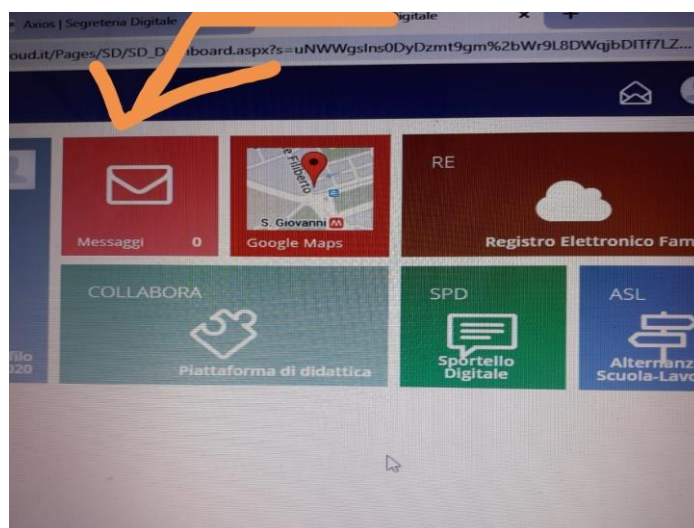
Axios | Segreteria Digitale
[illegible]igitale
oud.it/Pages/SD/SD_D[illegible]board.aspx?s=uNWWgsIns0DyDzmt9gm%2bWr9L8DWqjbDITf7LZ...

Messaggi 0

e Filiberto
S. Giovanni
Google Maps

RE
Registro Elettronico Fam

fílo
020

COLLABORA
Piattaforma di didattica

SPD
Sportello Digitale

ASL
Alternanz
Scuola-Lavo